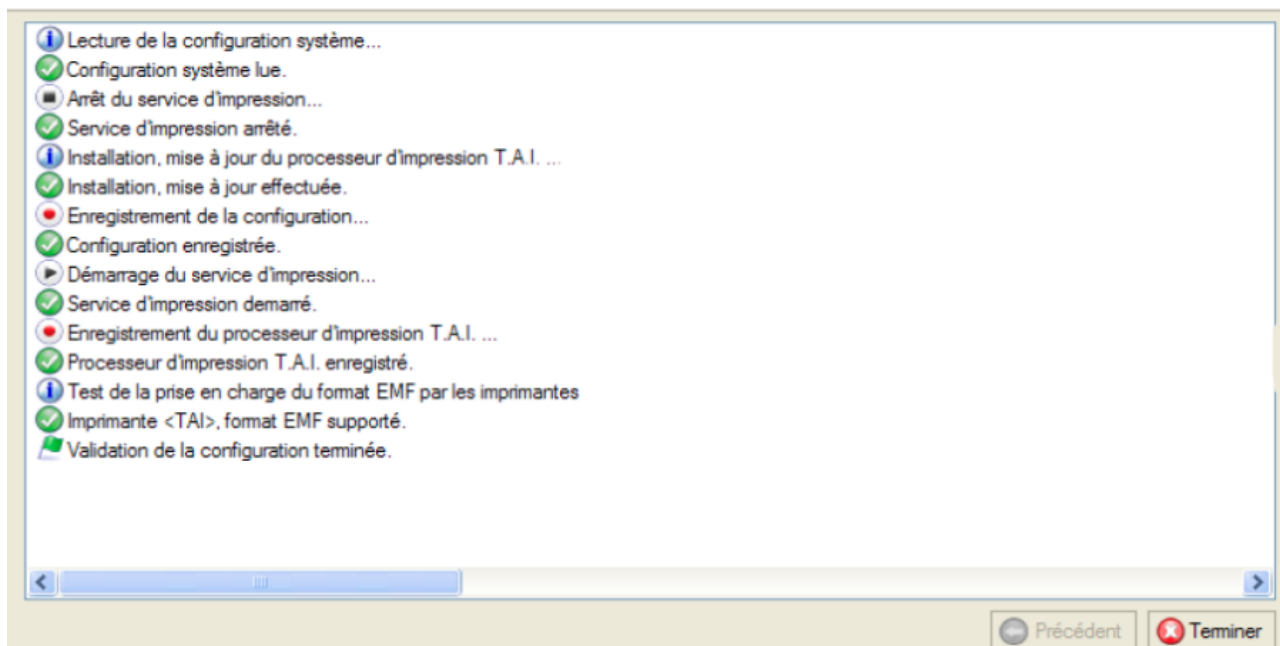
Lecture de la configuration système...
Configuration système lue.
Arrêt du service d'impression...
Service d'impression arrêté.
Installation, mise à jour du processeur d'impression T.A.I. ...
Installation, mise à jour effectuée.
Enregistrement de la configuration...
Configuration enregistrée.
Démarrage du service d'impression...
Service d'impression demarré.
Enregistrement du processeur d'impression T.A.I. ...
Processeur d'impression T.A.I. enregistré.
Test de la prise en charge du format EMF par les imprimantes
Imprimante <TAI>, format EMF supporté.
Validation de la configuration terminée.

Précédent
Terminer